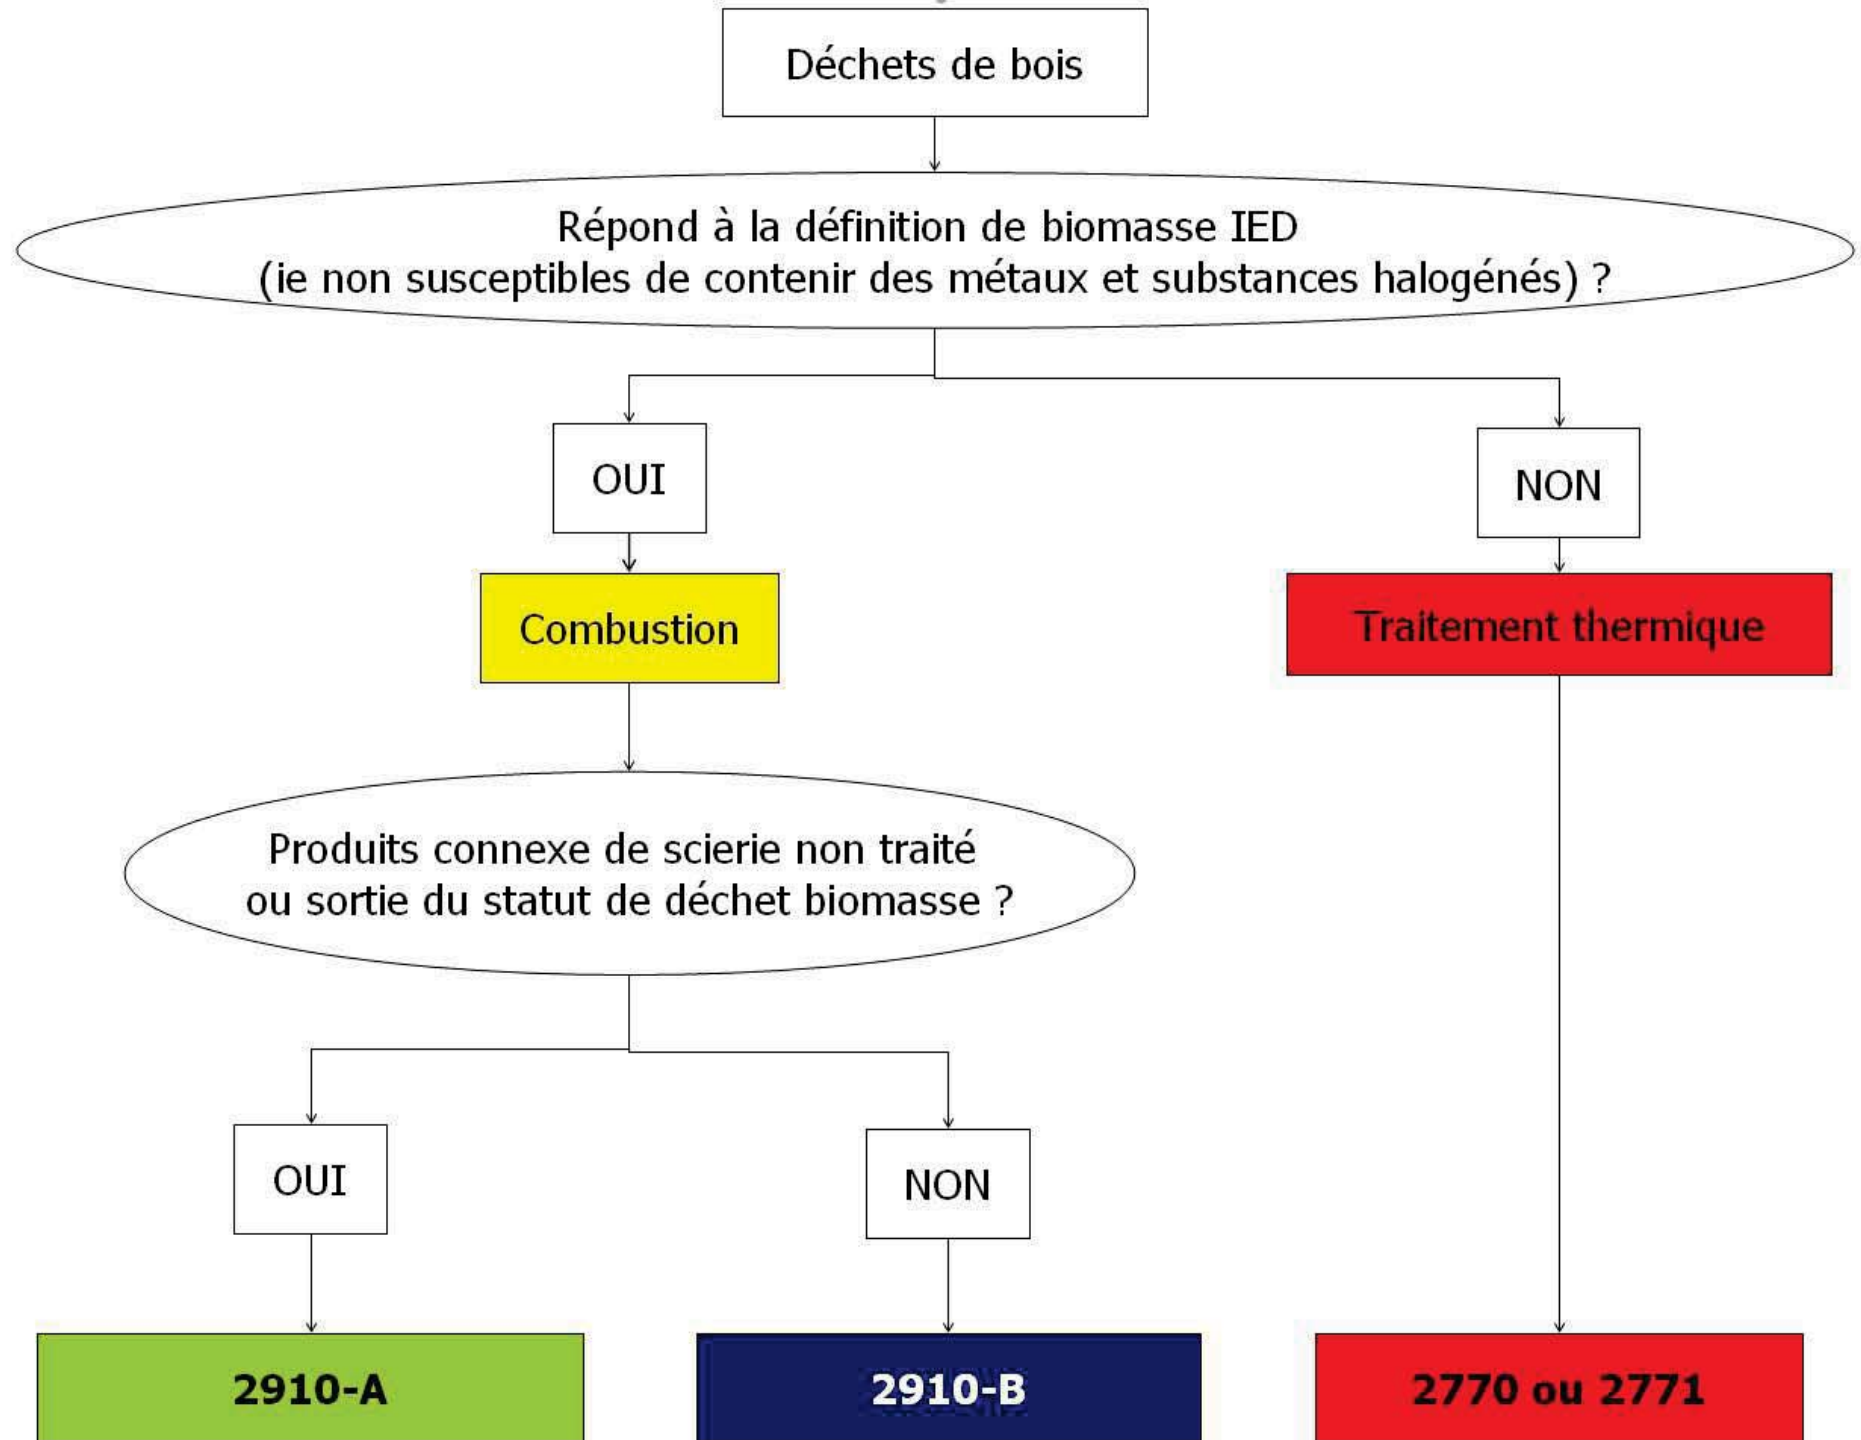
Déchets de bois

Répond à la définition de biomasse IED
(ie non susceptibles de contenir des métaux et substances halogénés) ?

OUI

NON

Combustion

Traitement thermique

Produits connexe de scierie non traité
ou sortie du statut de déchet biomasse ?

OUI

NON

2910-A

2910-B

2770 ou 2771